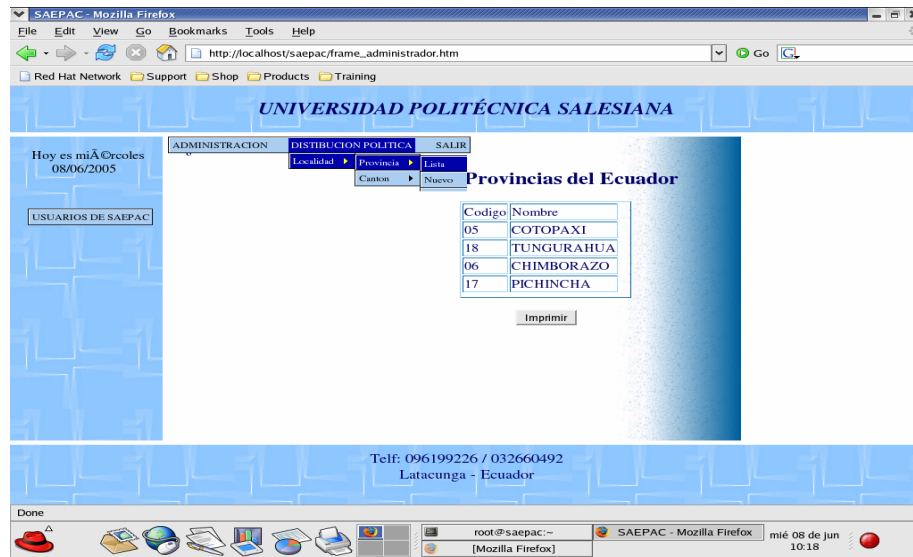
SAEPAC - Mozilla Firefox

File Edit View Go Bookmarks Tools Help

http://localhost/saepac/frame_administrador.htm

Go

Red Hat Network Support Shop Products Training

UNIVERSIDAD POLITÉCNICA SALESIANA

Hoy es miÃ©rcoles 08/06/2005

USUARIOS DE SAEPAC

ADMINISTRACION DISTIBUCION POLITICA SALIR

Localidad Provincia Lista

Canton Nuevo

Provincias del Ecuador

| Codigo | Nombre |
|---|---|
| 05 | COTOPAXI |
| 18 | TUNGURAHUA |
| 06 | CHIMBORAZO |
| 17 | PICHINCHA |

Imprimir

Telf: 096199226 / 032660492
Latacunga - Ecuador

Done

root@saepac:~
[Mozilla Firefox]
SAEPAC - Mozilla Firefox
mié 08 de jun 10:18